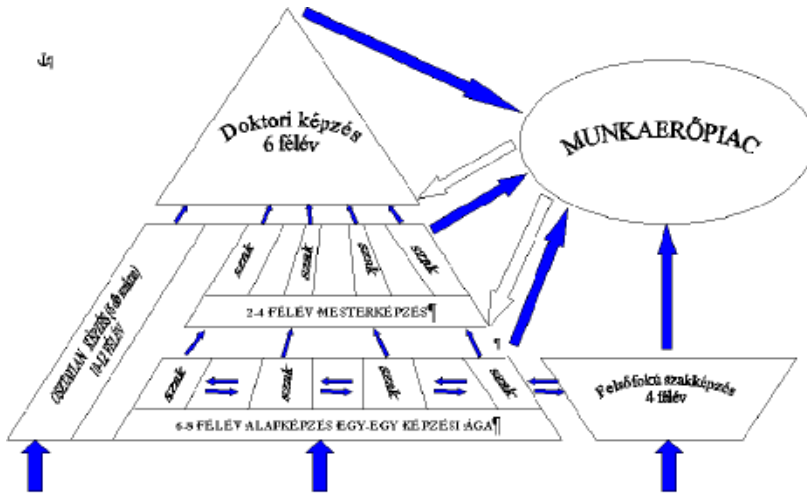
↵¶

Doktori képzés
6 félév

MUNKAERŐPIAC

szak
szak
szak
szak

2-4 FÉLÉV MESTERKÉPZÉS¶

OSZTATLAN KÉPZÉS (6 szak) (10-12 FÉLÉV)

¶

szak
szak
szak
szak

6-8 FÉLÉV ALAPKÉPZÉS EGY-EGY KÉPZÉSI ÁGA¶

Felsőfokú szakképzés
4 félév